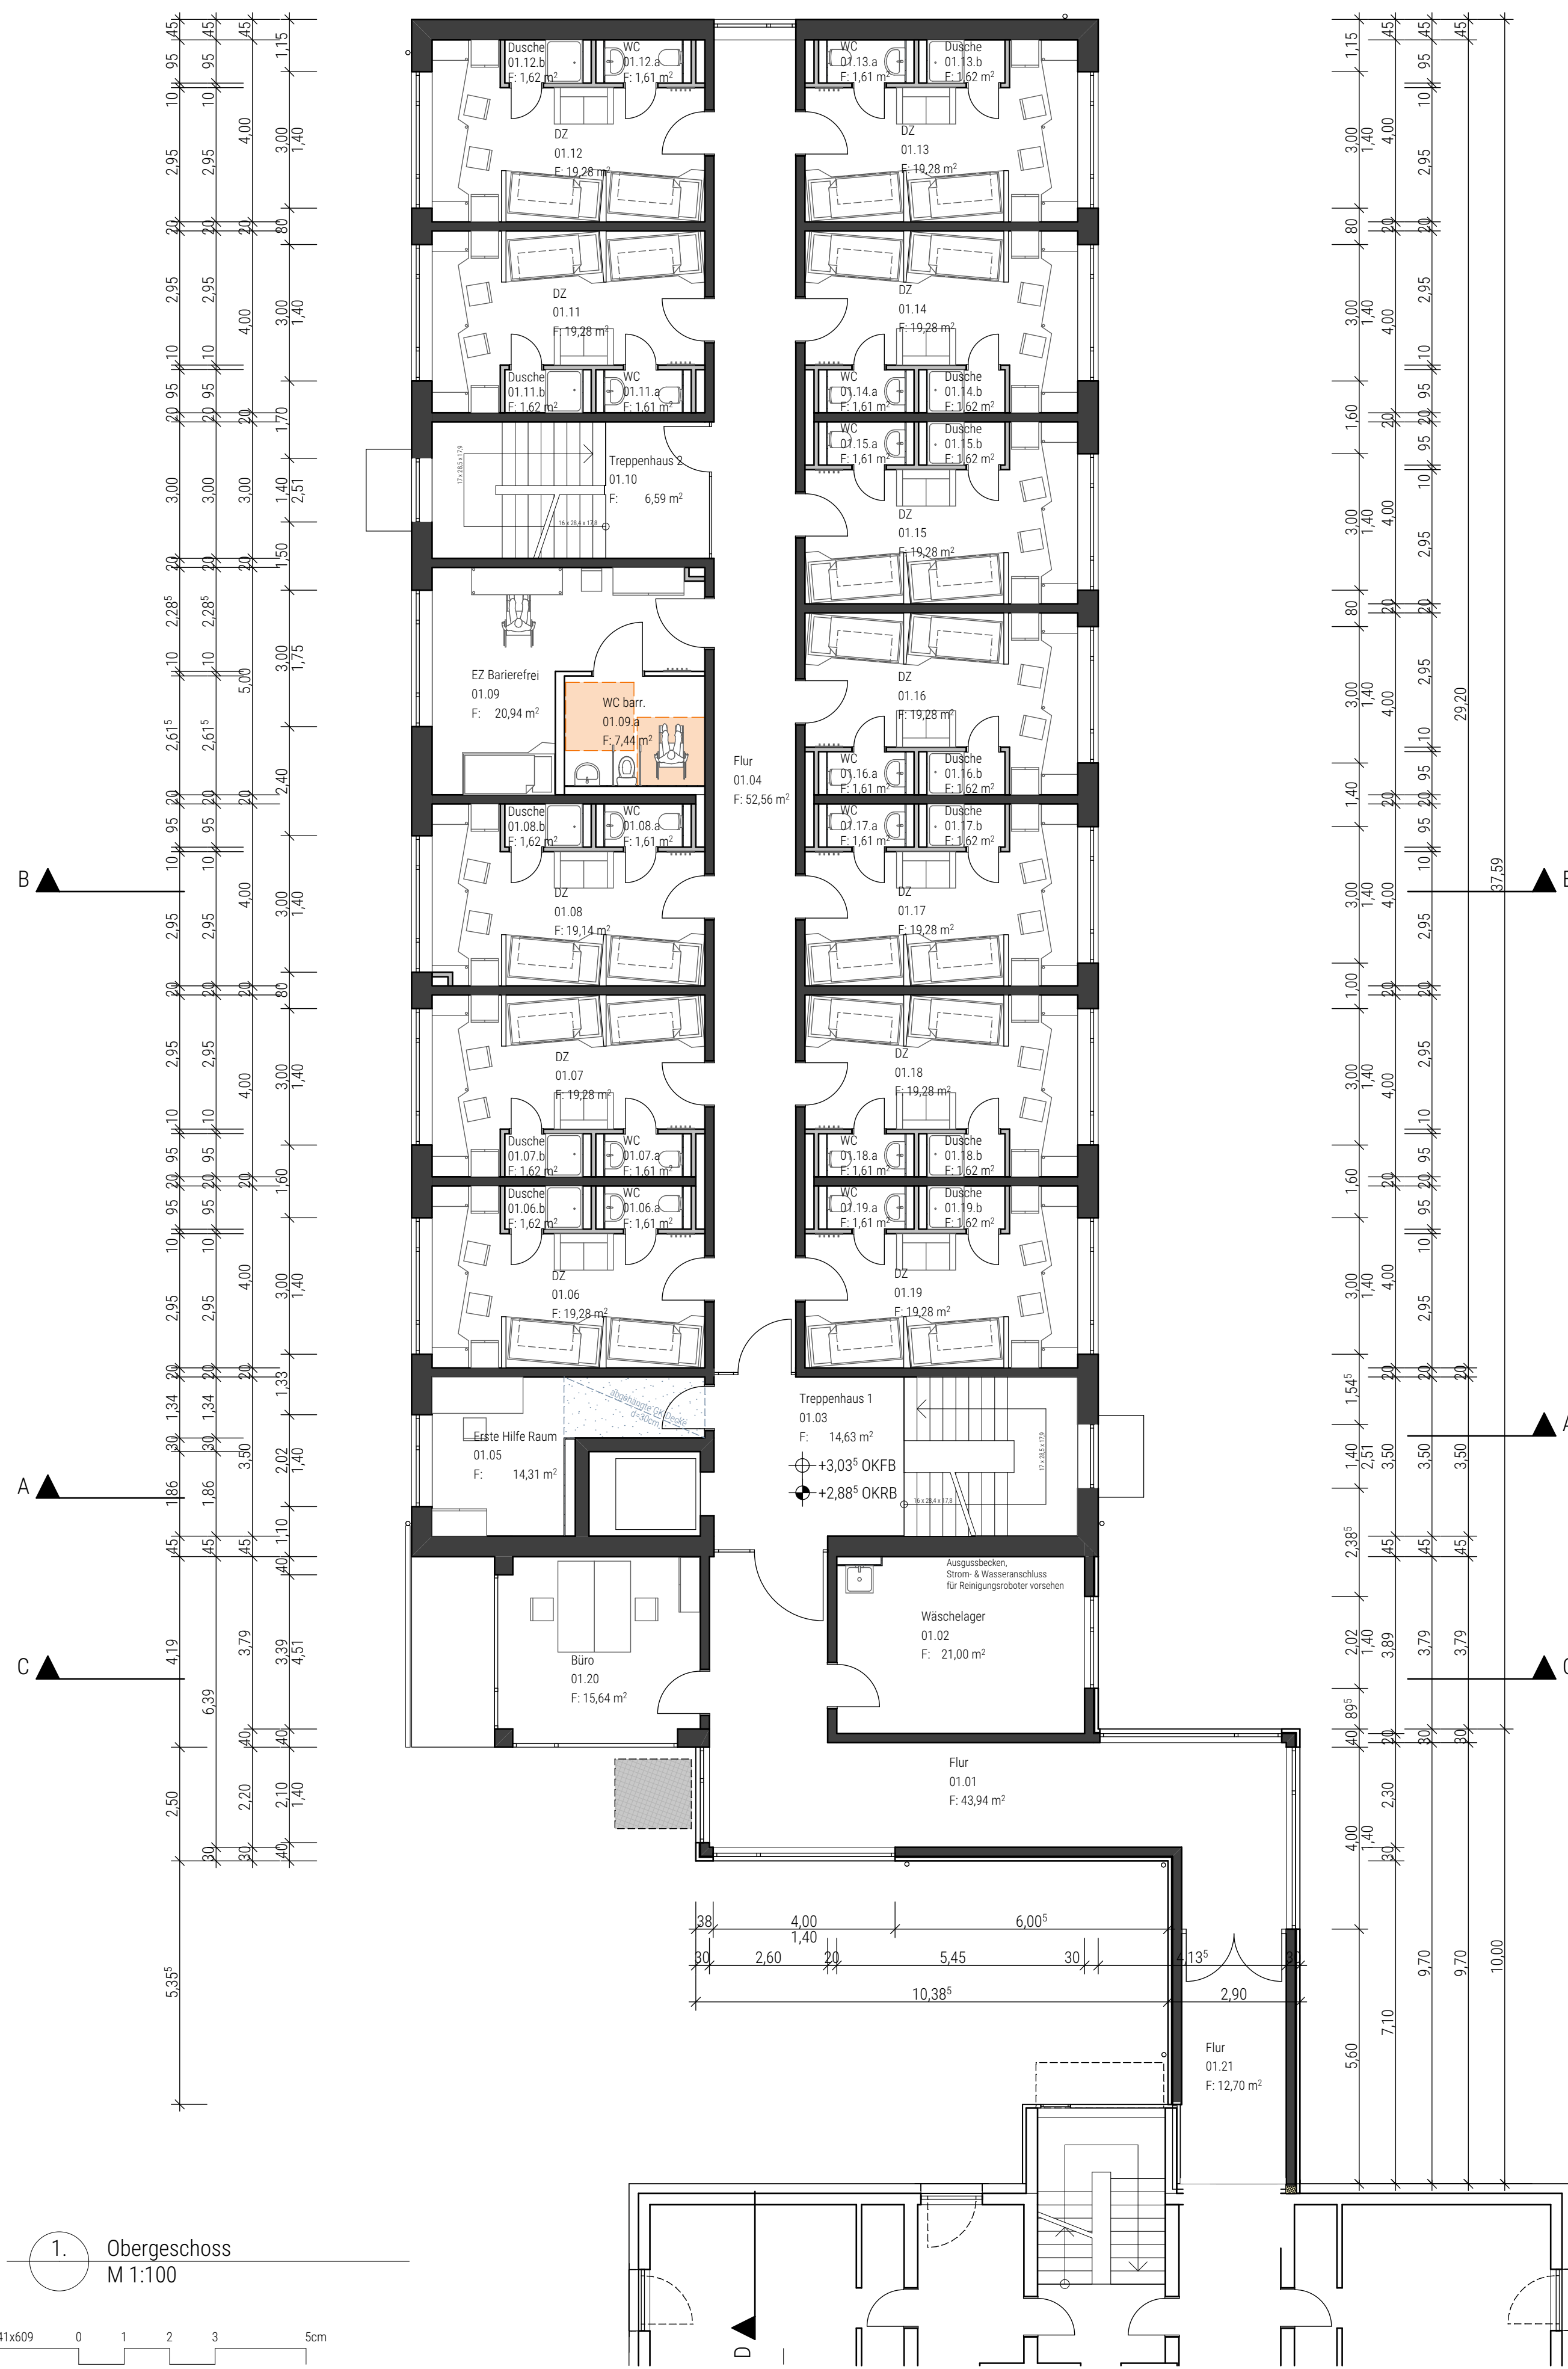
Dusche
01.12.b
F: 1,62 m²

WC
01.12.a
F: 1,61 m²

DZ
01.12
F: 19,28 m²

DZ
01.11
F: 19,28 m²

Dusche
01.11.b
F: 1,62 m²

WC
01.11.a
F: 1,61 m²

Treppenhaus 2
01.10
F: 6,59 m²

EZ Barierefrei
01.09
F: 20,94 m²

WC barr.
01.09.a
F: 7,44 m²

Dusche
01.08.b
F: 1,62 m²

WC
01.08.a
F: 1,61 m²

DZ
01.08
F: 19,14 m²

DZ
01.07
F: 19,28 m²

Dusche
01.07.b
F: 1,62 m²

WC
01.07.a
F: 1,61 m²

Dusche
01.06.b
F: 1,62 m²

WC
01.06.a
F: 1,61 m²

DZ
01.06
F: 19,28 m²

Erste Hilfe Raum
01.05
F: 14,31 m²

Büro
01.20
F: 15,64 m²

WC
01.13.a
F: 1,61 m²

Dusche
01.13.b
F: 1,62 m²

DZ
01.13
F: 19,28 m²

DZ
01.14
F: 19,28 m²

WC
01.14.a
F: 1,61 m²

Dusche
01.14.b
F: 1,62 m²

WC
01.15.a
F: 1,61 m²

Dusche
01.15.b
F: 1,62 m²

DZ
01.15
F: 19,28 m²

DZ
01.16
F: 19,28 m²

WC
01.16.a
F: 1,61 m²

Dusche
01.16.b
F: 1,62 m²

WC
01.17.a
F: 1,61 m²

Dusche
01.17.b
F: 1,62 m²

DZ
01.17
F: 19,28 m²

DZ
01.18
F: 19,28 m²

WC
01.18.a
F: 1,61 m²

Dusche
01.18.b
F: 1,62 m²

WC
01.19.a
F: 1,61 m²

Dusche
01.19.b
F: 1,62 m²

DZ
01.19
F: 19,28 m²

Flur
01.04
F: 52,56 m²

Treppenhaus 1
01.03
F: 14,63 m²

+3,03⁵ OKFB
+2,88⁵ OKRB

abgehängte GK-Decke d=30cm

Ausgussbecken, Strom- & Wasseranschluss für Reinigungsroboter vorsehen

Wäschelager
01.02
F: 21,00 m²

Flur
01.01
F: 43,94 m²

Flur
01.21
F: 12,70 m²

38 4,00 6,00⁵
1,40
30 2,60 20 5,45 30 4,13⁵
10,38⁵ 2,90

B A C B A C D

45 45 45 1,15 95 95 10 10 4,00 3,00 1,40 2,95 2,95 20 20 20 80 2,95 2,95 4,00 3,00 1,40 10 10 20 95 20 95 20 1,70 3,00 3,00 3,00 1,40 2,51 20 20 20 1,50 2,28⁵ 2,28⁵ 10 10 3,00 1,75 5,00 2,61⁵ 2,61⁵ 2,40 20 20 20 95 95 10 10 2,95 2,95 4,00 3,00 1,40 20 20 20 80 2,95 2,95 4,00 3,00 1,40 10 10 95 95 20 20 20 1,60 95 95 10 10 2,95 2,95 4,00 3,00 1,40 20 20 20 1,33 1,34 1,34 30 30 3,50 2,02 1,40 1,86 1,86 1,10 45 45 45 40 4,19 3,79 3,39 4,51 6,39 40 40 2,50 2,20 2,10 1,40 30 30 40 5,35⁵

1,15 45 45 45 95 95 10 10 3,00 1,40 4,00 2,95 80 20 20 3,00 1,40 4,00 2,95 10 10 95 95 1,60 20 20 95 10 10 3,00 1,40 4,00 2,95 80 20 20 3,00 1,40 4,00 2,95 29,20 10 95 95 1,40 20 20 10 10 3,00 1,40 4,00 2,95 37,59 1,00 20 20 3,00 1,40 4,00 2,95 10 95 1,60 20 20 95 10 10 3,00 1,40 4,00 2,95 1,54⁵ 20 20 20 1,40 2,51 3,50 3,50 3,50 2,38⁵ 45 45 45 2,02 1,40 3,89 3,79 3,79 89⁵ 40 20 30 30 2,30 4,00 1,40 30 9,70 9,70 10,00 7,10 5,60

1. Obergeschoss
M 1:100

41x609 0 1 2 3 5cm